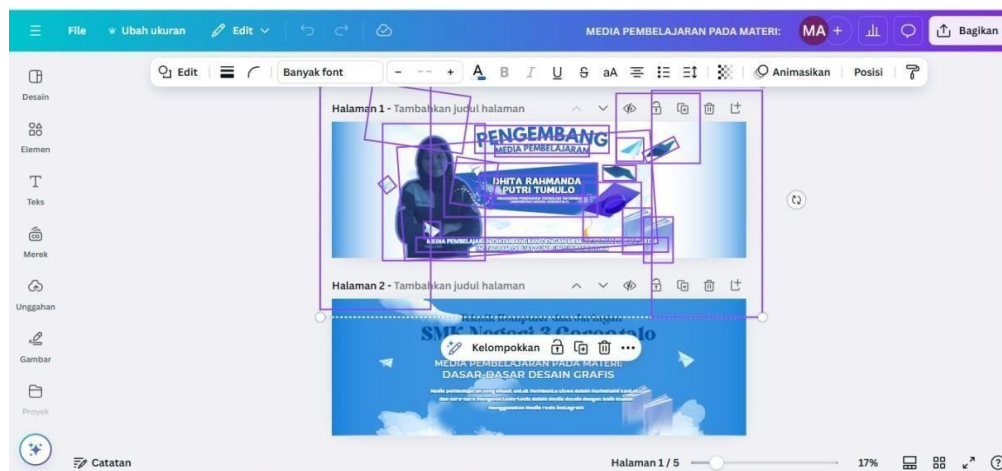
File Ubah ukuran Edit

MEDIA PEMBELAJARAN PADA MATERI: MA + Bagikan

Edit Banyak font - -- + A B I U S aA Animasikan Posisi

Desain

Elemen

Teks

Merek

Unggahan

Gambar

Proyek

Halaman 1 - Tambahkan judul halaman

PENGEMBANG
MEDIA PEMBELAJARAN

DHITA RAHMANDA PUTRI TUMULO

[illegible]

Halaman 2 - Tambahkan judul halaman

SMK Negeri 3 Gorontalo

Kelompokkan

MEDIA PEMBELAJARAN PADA MATERI DASAR-DASAR DESAIN GRAFIS

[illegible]

Catatan

Halaman 1 / 5

17%